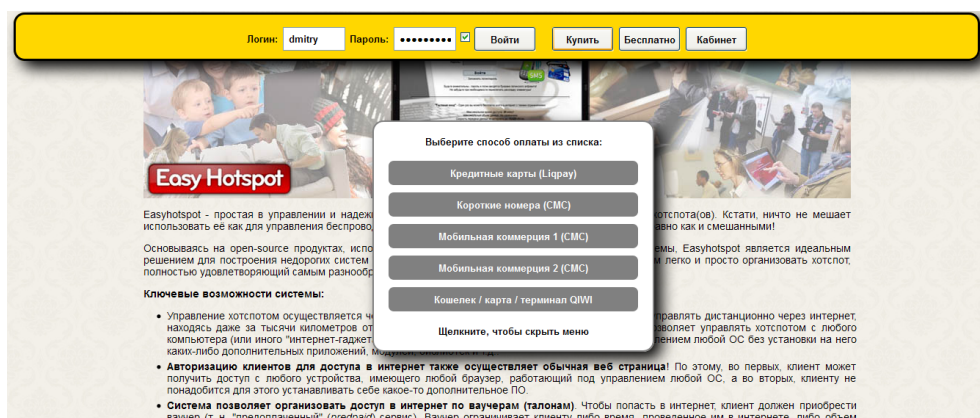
Логин: dmitry Пароль: ••••••••• Войти Купить Бесплатно Кабинет

Easy Hotspot

Выберите способ оплаты из списка:

Кредитные карты (Liqpay)

Короткие номера (СМС)

Мобильная коммерция 1 (СМС)

Мобильная коммерция 2 (СМС)

Кошелек / карта / терминал QIWI

Щелкните, чтобы скрыть меню

Easyhotspot - простая в управлении и надеж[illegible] хотспота(ов). Кстати, ничто не мешает использовать её как для управления беспрово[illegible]авно как и смешанными!

Основываясь на open-source продуктах, испо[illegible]емы, Easyhotspot является идеальным решением для построения недорогих систем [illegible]м легко и просто организовать хотспот, полностью удовлетворяющий самым разнообр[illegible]

Ключевые возможности системы:

• Управление хотспотом осуществляется ч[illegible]правлять дистанционно через интернет, находясь даже за тысячи километров от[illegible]озволяет управлять хотспотом с любого компьютера (или иного "интернет-гаджет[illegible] любой ОС без установки на него каких-либо дополнительных приложений, модулей, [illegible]

• Авторизацию клиентов для доступа в интернет также осуществляет обычная веб страница! По этому, во первых, клиент может получить доступ с любого устройства, имеющего любой браузер, работающий под управлением любой ОС, а во вторых, клиенту не понадобится для этого устанавливать себе какое-то дополнительное ПО.

• Система позволяет организовать доступ в интернет по ваучерам (талонам). Чтобы попасть в интернет, клиент должен приобрести ваучер (т.н. "предоплаченный" (prepaid) сервис). Ваучер ограничивает клиенту либо время, проведенное им в интернете, либо объем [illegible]